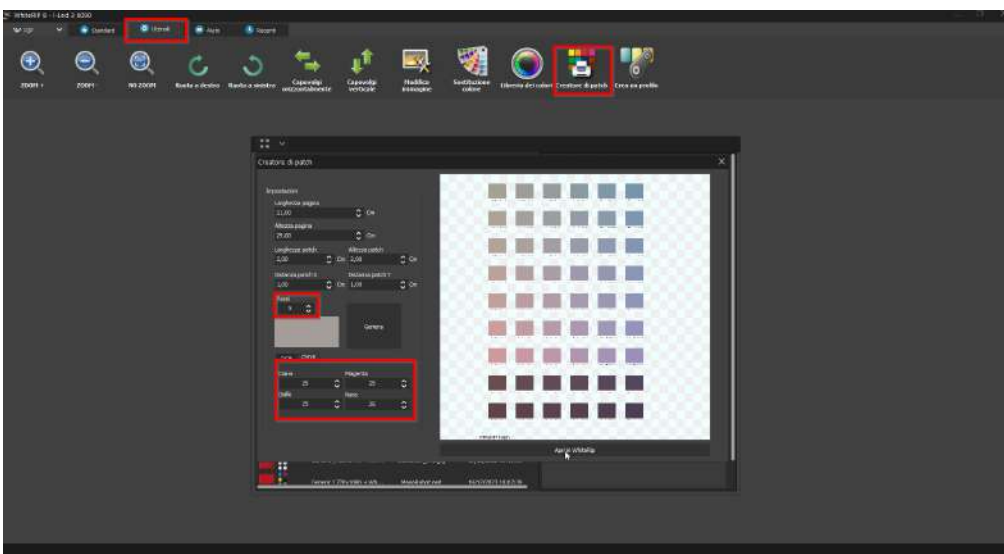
WhiteRIP 6 - I-Led 2 6000

Standard
Utensili
Altro
Recenti

ZOOM +
ZOOM -
NO ZOOM
Ruota a destra
Ruota a sinistra
Capovolgi orizzontalmente
Capovolgi verticale
Modifica immagine
Sostituzione colore
Libreria dei colori
Creatore di patch
Crea un profilo

Creatore di patch

Impostazioni
Larghezza pagina
21,00 Cm
Altezza pagina
29,00 Cm
Larghezza patch
2,00 Cm
Altezza patch
2,00 Cm
Distanza patch X
1,00 Cm
Distanza patch Y
1,00 Cm
Passi
9
Genera
CMYK
Ciano
25
Magenta
25
Giallo
25
Nero
20

Apri in WhiteRip